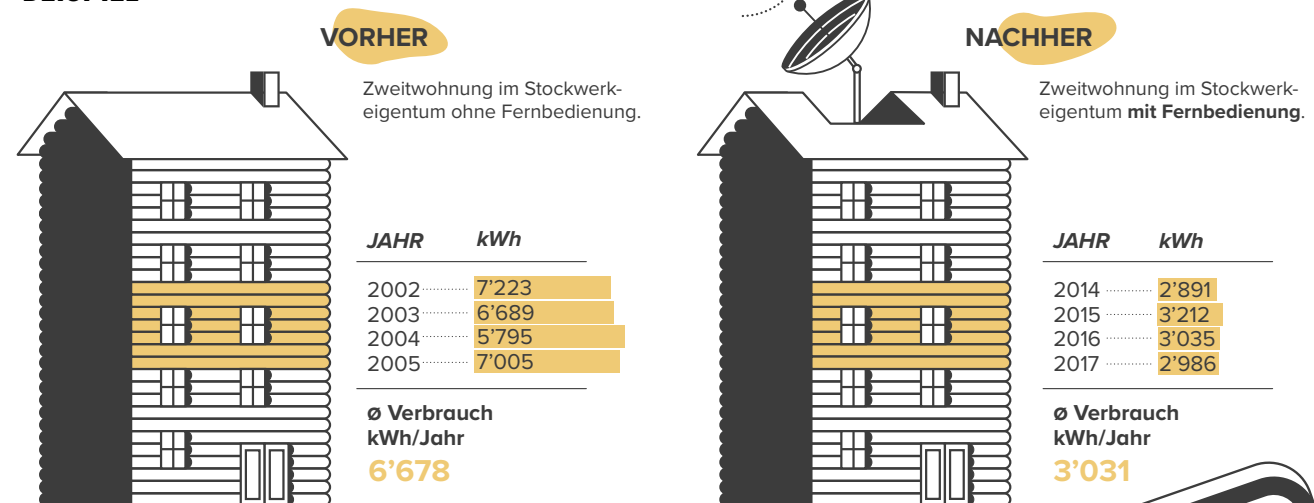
VORHER

Zweitwohnung im Stockwerkeigentum ohne Fernbedienung.

| JAHR | kWh |
|---|---|
| 2002 | 7'223 |
| 2003 | 6'689 |
| 2004 | 5'795 |
| 2005 | 7'005 |

ø Verbrauch kWh/Jahr
6'678

NACHHER

Zweitwohnung im Stockwerkeigentum **mit Fernbedienung**.

| JAHR | kWh |
|---|---|
| 2014 | 2'891 |
| 2015 | 3'212 |
| 2016 | 3'035 |
| 2017 | 2'986 |

ø Verbrauch kWh/Jahr
3'031